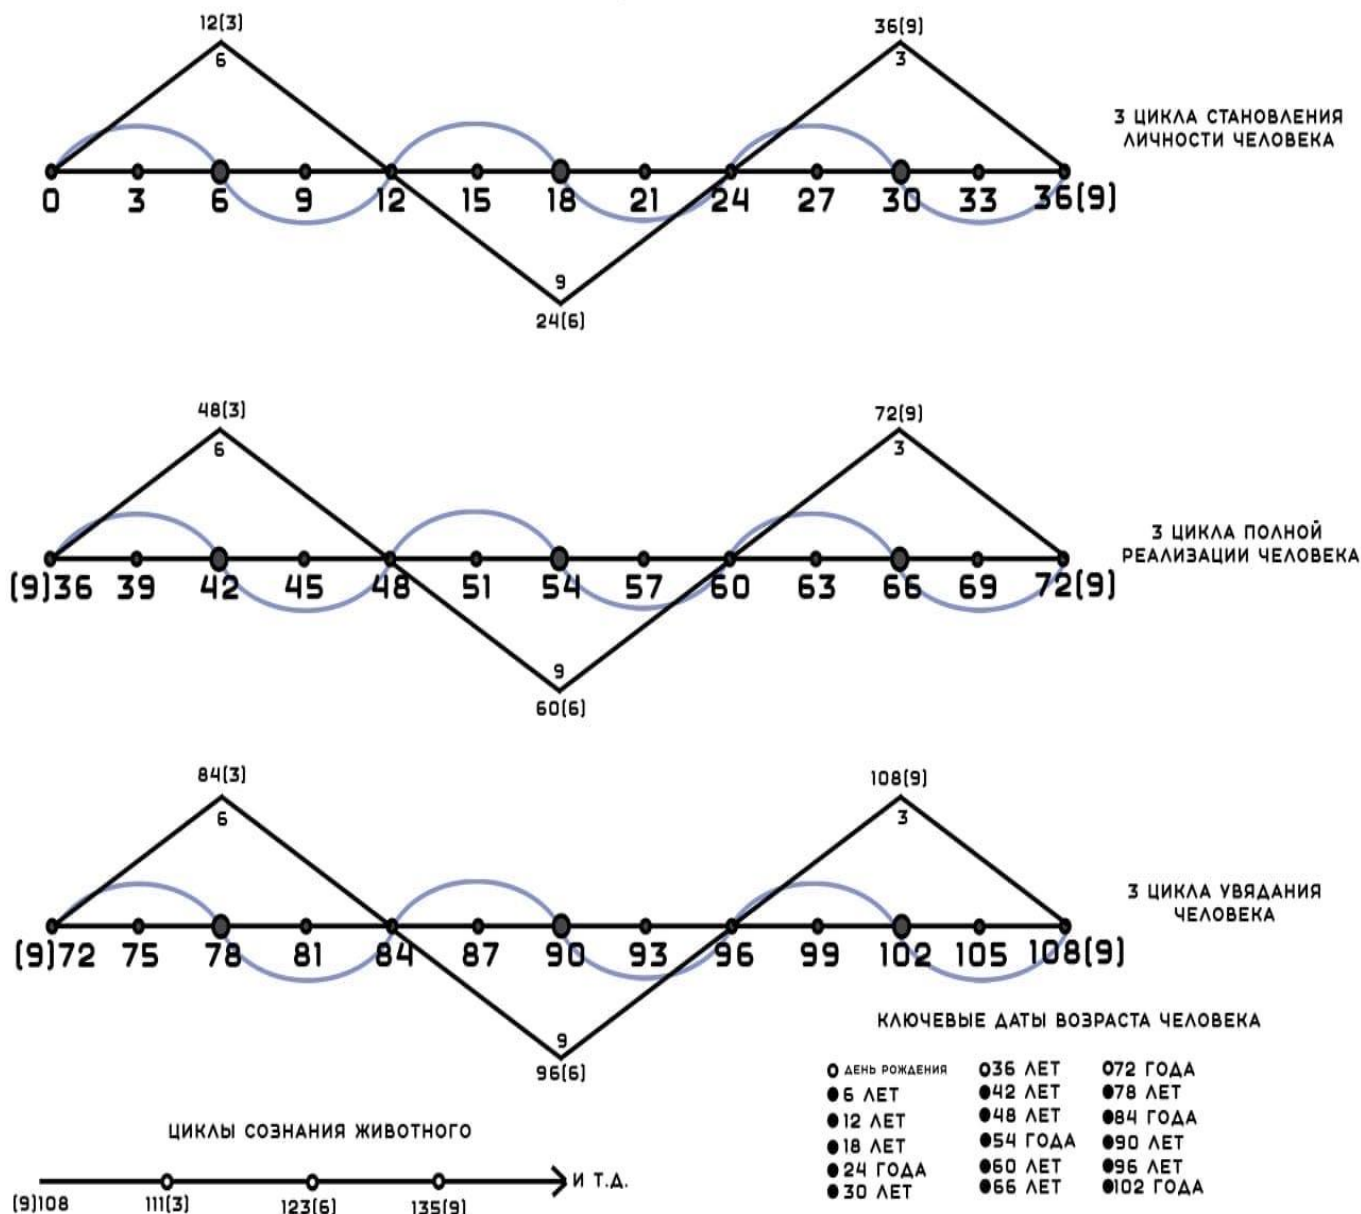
12(3)
6
36(9)
3

3 ЦИКЛА СТАНОВЛЕНИЯ ЛИЧНОСТИ ЧЕЛОВЕКА

0 3 6 9 12 15 18 21 24 27 30 33 36(9)

9
24(6)

48(3)
6
72(9)
3

3 ЦИКЛА ПОЛНОЙ РЕАЛИЗАЦИИ ЧЕЛОВЕКА

(9)36 39 42 45 48 51 54 57 60 63 66 69 72(9)

9
60(6)

84(3)
6
108(9)
3

3 ЦИКЛА УВЯДАНИЯ ЧЕЛОВЕКА

(9)72 75 78 81 84 87 90 93 96 99 102 105 108(9)

9
96(6)

КЛЮЧЕВЫЕ ДАТЫ ВОЗРАСТА ЧЕЛОВЕКА

ДЕНЬ РОЖДЕНИЯ
6 ЛЕТ
12 ЛЕТ
18 ЛЕТ
24 ГОДА
30 ЛЕТ

36 ЛЕТ
42 ЛЕТ
48 ЛЕТ
54 ГОДА
60 ЛЕТ
66 ЛЕТ

72 ГОДА
78 ЛЕТ
84 ГОДА
90 ЛЕТ
96 ЛЕТ
102 ГОДА

ЦИКЛЫ СОЗНАНИЯ ЖИВОТНОГО

И Т.Д.
(9)108 111(3) 123(6) 135(9)